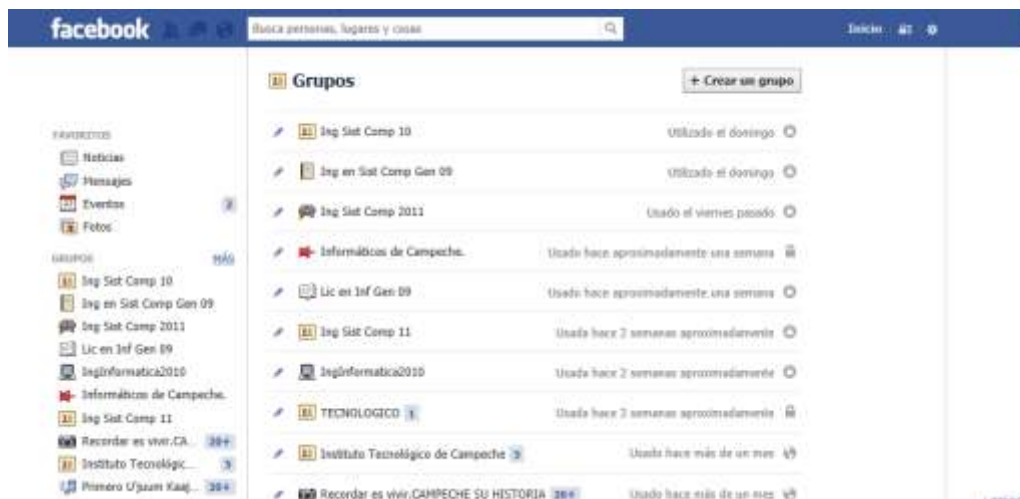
facebook
Busca personas, lugares y cosas
Inicio

FAVORITOS
Noticias
Mensajes
Eventos 2
Fotos

GRUPOS MÁS
Ing Sist Comp 10
Ing en Sist Comp Gen 09
Ing Sist Comp 2011
Lic en Inf Gen 09
IngInformatica2010
Informáticos de Campeche.
Ing Sist Comp 11
Recordar es vivir.CA... 20+
Instituto Tecnológic... 5
Primero U'juum Kaaj... 20+

Grupos
+ Crear un grupo

Ing Sist Comp 10 — Utilizado el domingo
Ing en Sist Comp Gen 09 — Utilizado el domingo
Ing Sist Comp 2011 — Usado el viernes pasado
Informáticos de Campeche. — Usado hace aproximadamente una semana
Lic en Inf Gen 09 — Usado hace aproximadamente una semana
Ing Sist Comp 11 — Usado hace 2 semanas aproximadamente
IngInformatica2010 — Usado hace 2 semanas aproximadamente
TECNOLOGICO 1 — Usado hace 2 semanas aproximadamente
Instituto Tecnológico de Campeche 5 — Usado hace más de un mes
Recordar es vivir.CAMPECHE SU HISTORIA 20+ — Usado hace más de un mes